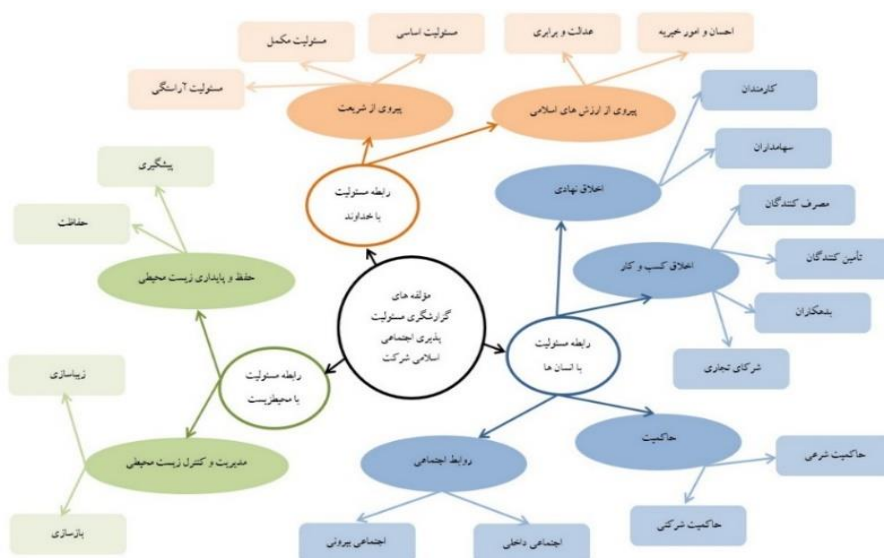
مسئولیت مکمل

مسئولیت اساسی

عدالت و برابری

احسان و امور خیریه

مسئولیت آراستگی

پیروی از شریعت

پیروی از ارزش های اسلامی

کارمندان

سهامداران

پیشگیری

رابطه مسئولیت با خداوند

اخلاق نهادی

حفاظت

مصرف کنندگان

حفظ و پایداری زیست محیطی

اخلاق کسب و کار

تأمین کنندگان

مؤلفه های گزارشگری مسئولیت پذیری اجتماعی اسلامی شرکت

بدهکاران

زیباسازی

رابطه مسئولیت با محیطزیست

رابطه مسئولیت با انسان ها

شرکای تجاری

حاکمیت

مدیریت و کنترل زیست محیطی

حاکمیت شرعی

روابط اجتماعی

بازسازی

حاکمیت شرکتی

اجتماعی بیرونی

اجتماعی داخلی